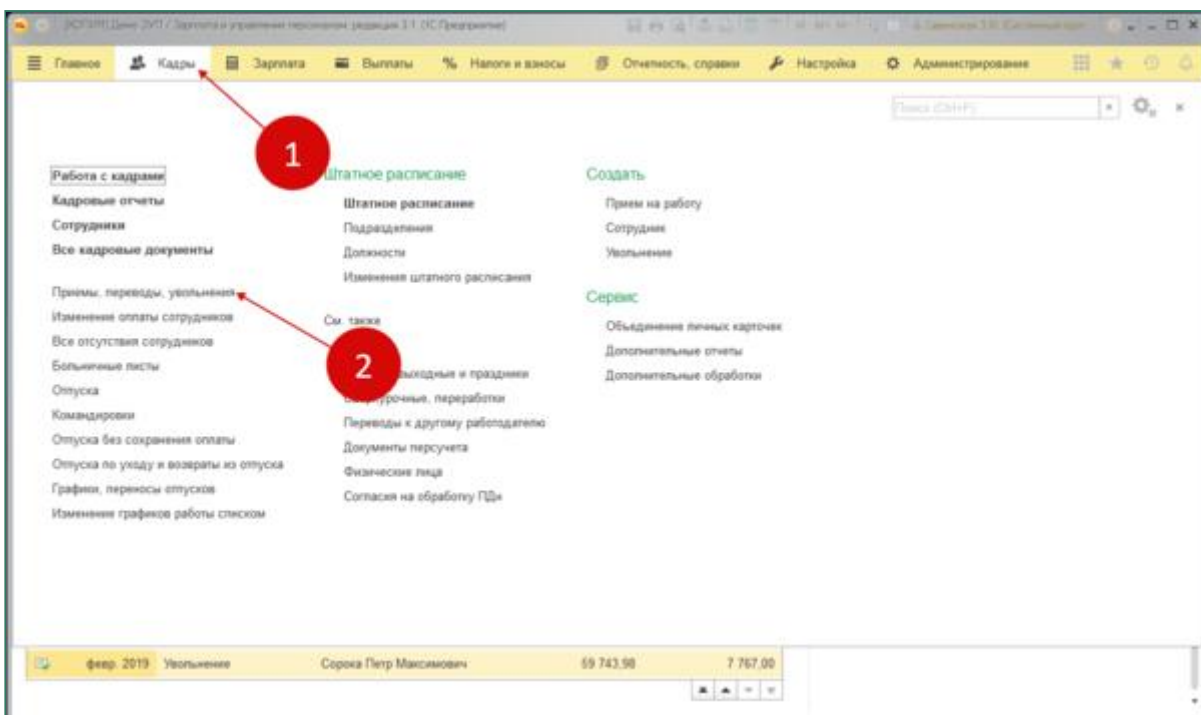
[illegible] Зарплата и управление персоналом, редакция 3.1 (1С:Предприятие)

Главное Кадры Зарплата Выплаты Налоги и взносы Отчетность, справки Настройка Администрирование

Поиск (Ctrl+F)

1

Работа с кадрами
Кадровые отчеты
Сотрудники
Все кадровые документы

Приемы, переводы, увольнения
Изменение оплаты сотрудников
Все отсутствия сотрудников
Больничные листы
Отпуска
Командировки
Отпуска без сохранения оплаты
Отпуска по уходу и возвраты из отпуска
Графики, переносы отпусков
Изменение графиков работы списком

Штатное расписание
Штатное расписание
Подразделения
Должности
Изменения штатного расписания

См. также

2

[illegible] выходные и праздники
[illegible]урочные, переработки
Переводы к другому работодателю
Документы пересчета
Физические лица
Согласия на обработку ПДн

Создать
Прием на работу
Сотрудник
Увольнение

Сервис
Объединение личных карточек
Дополнительные отчеты
Дополнительные обработки

февр. 2019 Увольнение Сорока Петр Максимович 59 743,98 7 767,00